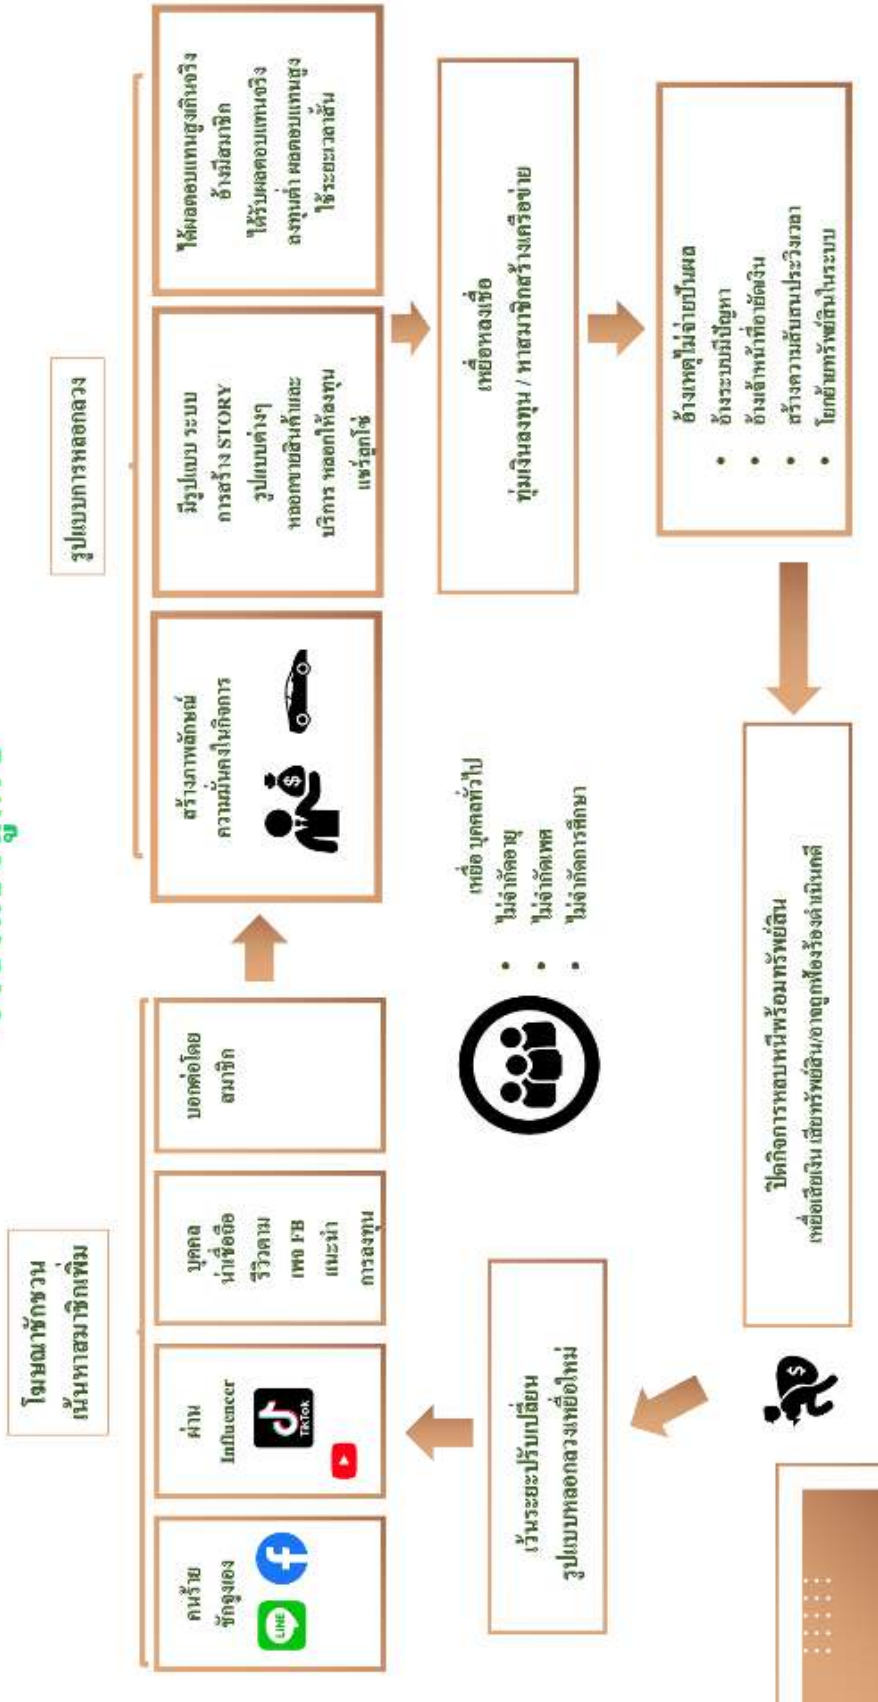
โฆษณาชักชวน
เน้นหาสมาชิกเพิ่ม

คนร้ายชักจูงเอง

LINE

ผ่าน Influencer

TikTok

บุคคลน่าเชื่อถือ รีวิวตามเพจ FB แนะนำการลงทุน

บอกต่อโดยสมาชิก

รูปแบบการหลอกลวง

สร้างภาพลักษณ์ความมั่นคงในกิจการ

มีรูปแบบ ระบบ การสร้าง STORY รูปแบบต่างๆ หลอกขายสินค้าและบริการ หลอกให้ลงทุน แชร์ลูกโซ่

ได้ผลตอบแทนสูงเกินจริง อ้างมีสมาชิก ได้รับผลตอบแทนจริง ลงทุนต่ำ ผลตอบแทนสูง ใช้ระยะเวลาสั้น

เหยื่อ บุคคลทั่วไป
• ไม่จำกัดอายุ
• ไม่จำกัดเพศ
• ไม่จำกัดการศึกษา

เหยื่อหลงเชื่อ
ทุ่มเงินลงทุน / หาสมาชิกสร้างเครือข่าย

อ้างเหตุไม่จ่ายปันผล
• อ้างระบบมีปัญหา
• อ้างเจ้าหน้าที่อายัดเงิน
• สร้างความสับสนประวิงเวลา
• โยกย้ายทรัพย์สินในระบบ

ปิดกิจการหลบหนีพร้อมทรัพย์สิน
เหยื่อเสียเงิน เสียทรัพย์สิน/อาจถูกฟ้องร้องดำเนินคดี

เว้นระยะปรับเปลี่ยน
รูปแบบหลอกลวงเหยื่อใหม่